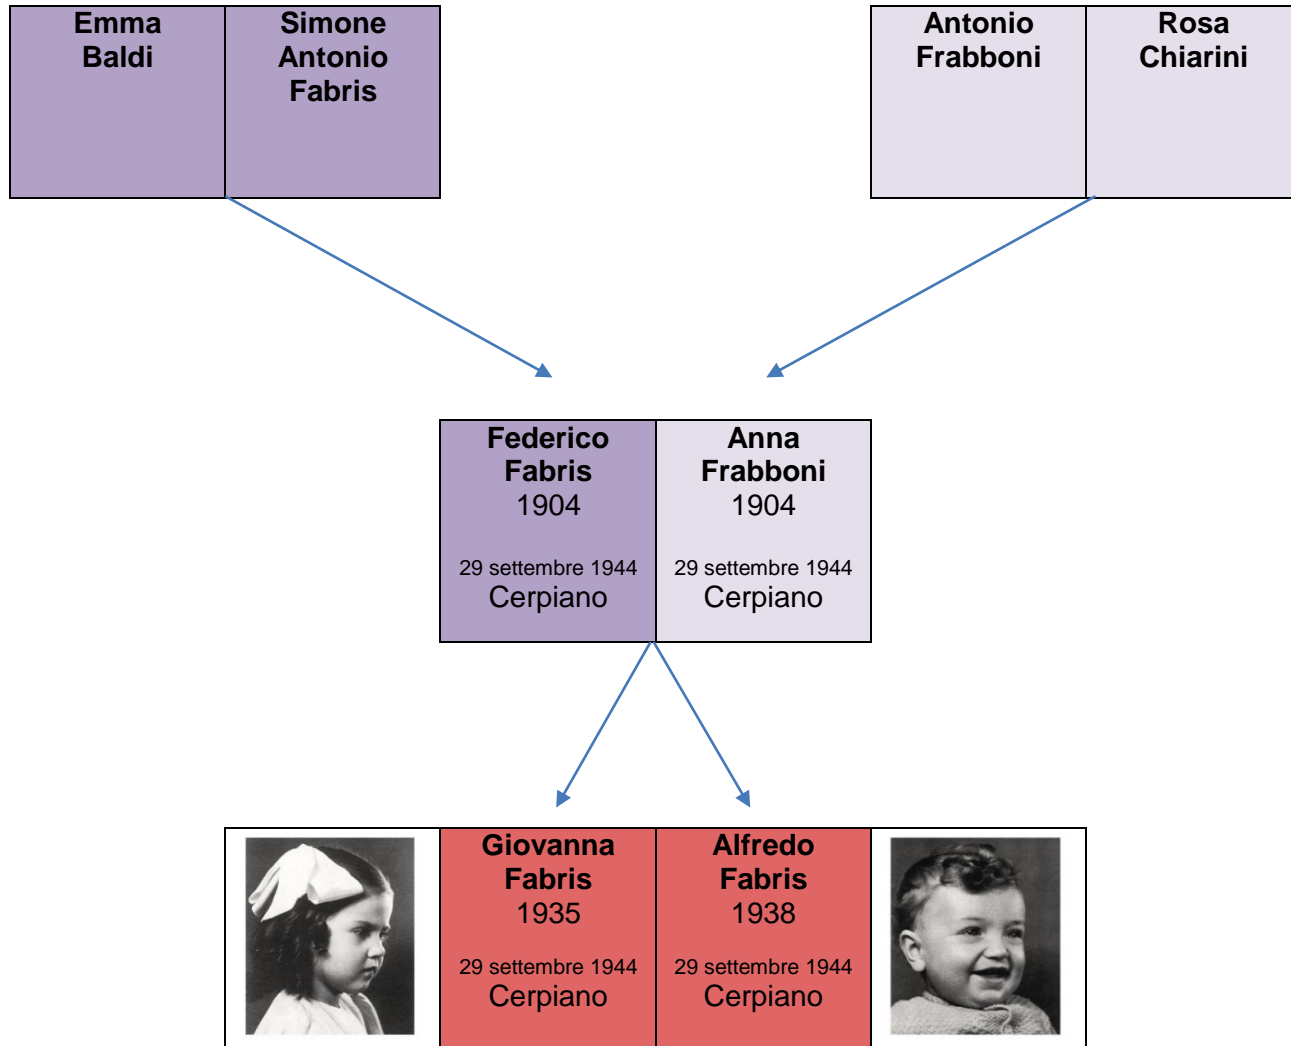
Emma Baldi

Simone Antonio Fabris

Antonio Frabboni

Rosa Chiarini

Federico Fabris
1904

29 settembre 1944
Cerpiano

Anna Frabboni
1904

29 settembre 1944
Cerpiano

Giovanna Fabris
1935

29 settembre 1944
Cerpiano

Alfredo Fabris
1938

29 settembre 1944
Cerpiano